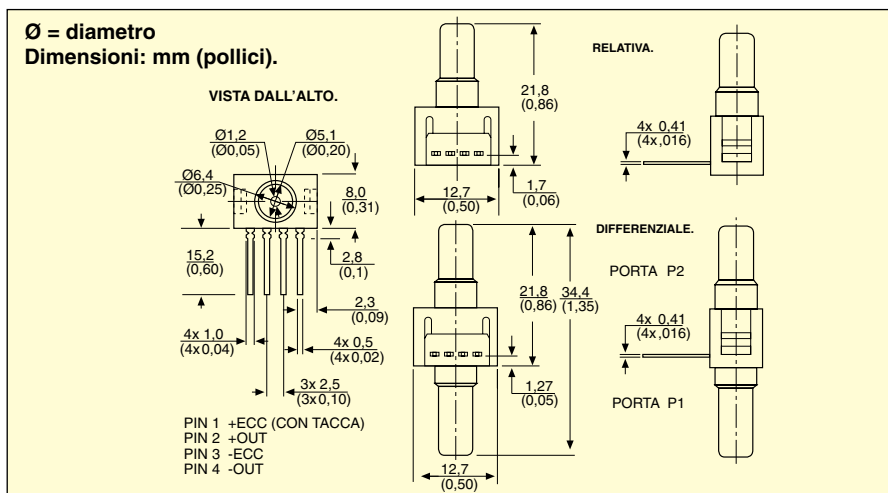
Ø = diametro
Dimensioni: mm (pollici).

VISTA DALL'ALTO.

Ø1,2 (Ø0,05)
Ø5,1 (Ø0,20)
Ø6,4 (Ø0,25)
8,0 (0,31)
2,8 (0,1)
15,2 (0,60)
2,3 (0,09)
4x 1,0 (4x 0,04)
4x 0,5 (4x 0,02)
3x 2,5 (3x 0,10)

PIN 1 +ECC (CON TACCA)
PIN 2 +OUT
PIN 3 -ECC
PIN 4 -OUT

21,8 (0,86)
12,7 (0,50)
1,7 (0,06)

RELATIVA.

4x 0,41 (4x,016)

DIFFERENZIALE.

21,8 (0,86)
34,4 (1,35)
1,27 (0,05)
12,7 (0,50)

PORTA P2
4x 0,41 (4x,016)
PORTA P1